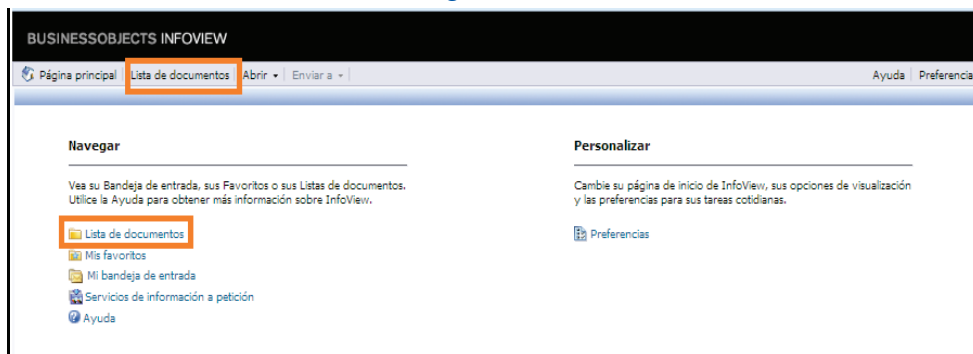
BUSINESSOBJECTS INFOVIEW

Página principal | Lista de documentos | Abrir ▾ | Enviar a ▾ | Ayuda | Preferencia

Navegar

Vea su Bandeja de entrada, sus Favoritos o sus Listas de documentos. Utilice la Ayuda para obtener más información sobre InfoView.

Lista de documentos
Mis favoritos
Mi bandeja de entrada
Servicios de información a petición
Ayuda

Personalizar

Cambie su página de inicio de InfoView, sus opciones de visualización y las preferencias para sus tareas cotidianas.

Preferencias